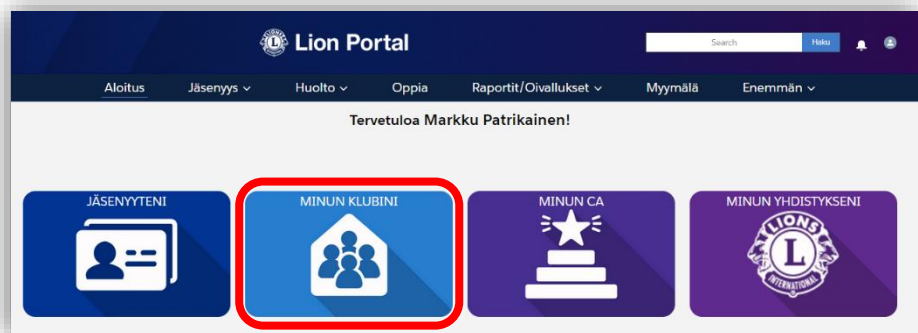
Lion Portal

Search Haku

Aloitus Jäsenyys Huolto Oppia Raportit/Oivallukset Myymälä Enemmän

Tervetuloa Markku Patrikainen!

JÄSENYYTENI

MINUN KLUBINI

MINUN CA

MINUN YHDISTYKSENI

LIONS

L

INTERNATIONAL